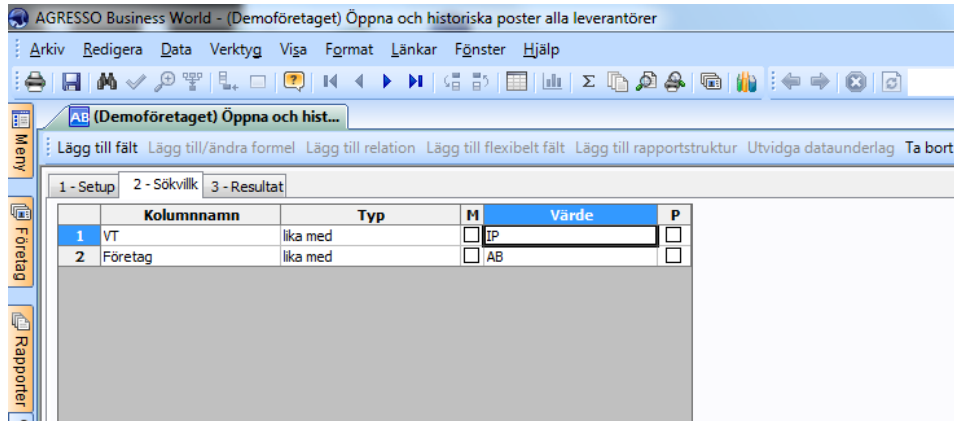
AGRESSO Business World - (Demoföretaget) Öppna och historiska poster alla leverantörer

Arkiv Redigera Data Verktyg Visa Format Länkar Fönster Hjälp

Meny

Företag

Rapporter

AB (Demoföretaget) Öppna och hist...

Lägg till fält Lägg till/ändra formel Lägg till relation Lägg till flexibelt fält Lägg till rapportstruktur Utvidga dataunderlag Ta bort

1 - Setup 2 - Sökvillk 3 - Resultat

| | Kolumnnamn | Typ | M | Värde | P |
|---|---|---|---|---|---|
| 1 | VT | lika med | | IP | |
| 2 | Företag | lika med | | AB | |